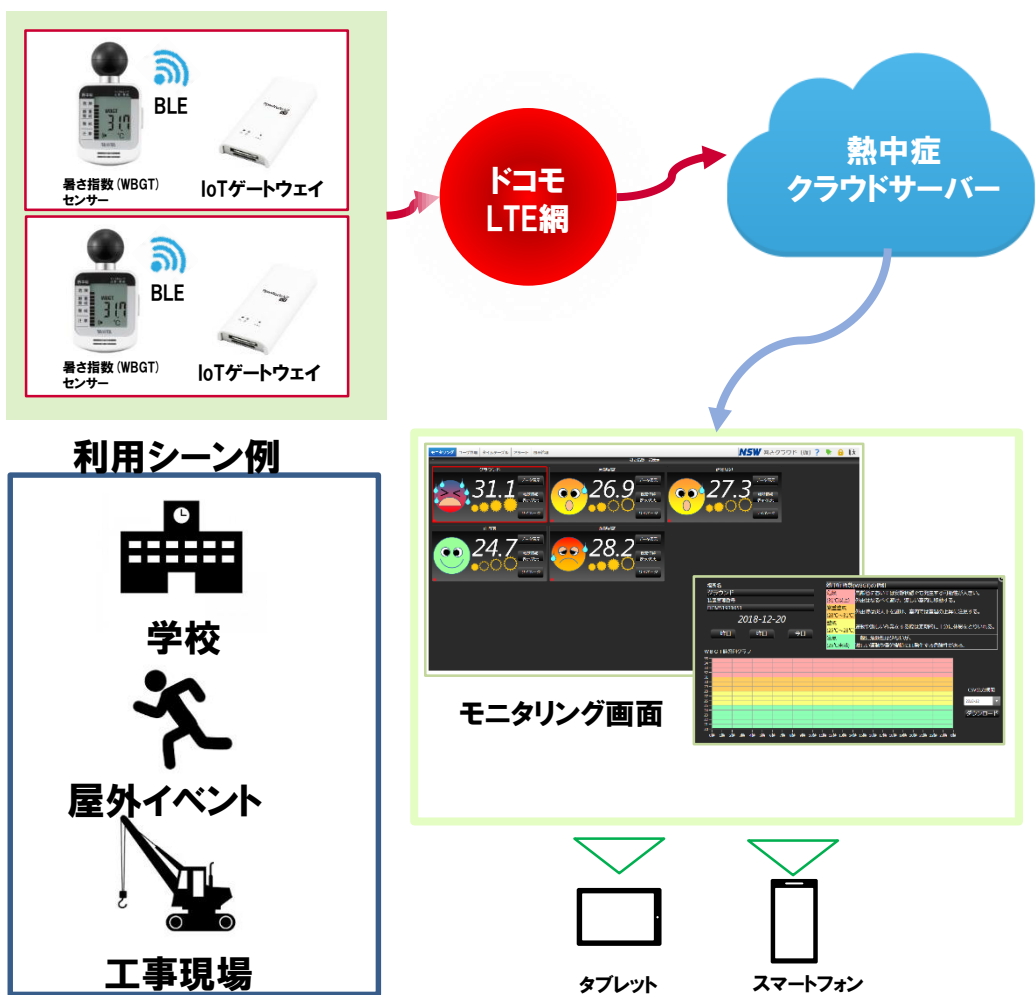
BLE

暑さ指数（WBGT）センサー

IoTゲートウェイ

BLE

暑さ指数（WBGT）センサー

IoTゲートウェイ

ドコモ LTE網

熱中症 クラウドサーバー

利用シーン例

学校

屋外イベント

工事現場

NSW

31.1

26.9

27.3

24.7

28.2

2018-12-20

モニタリング画面

タブレット

スマートフォン